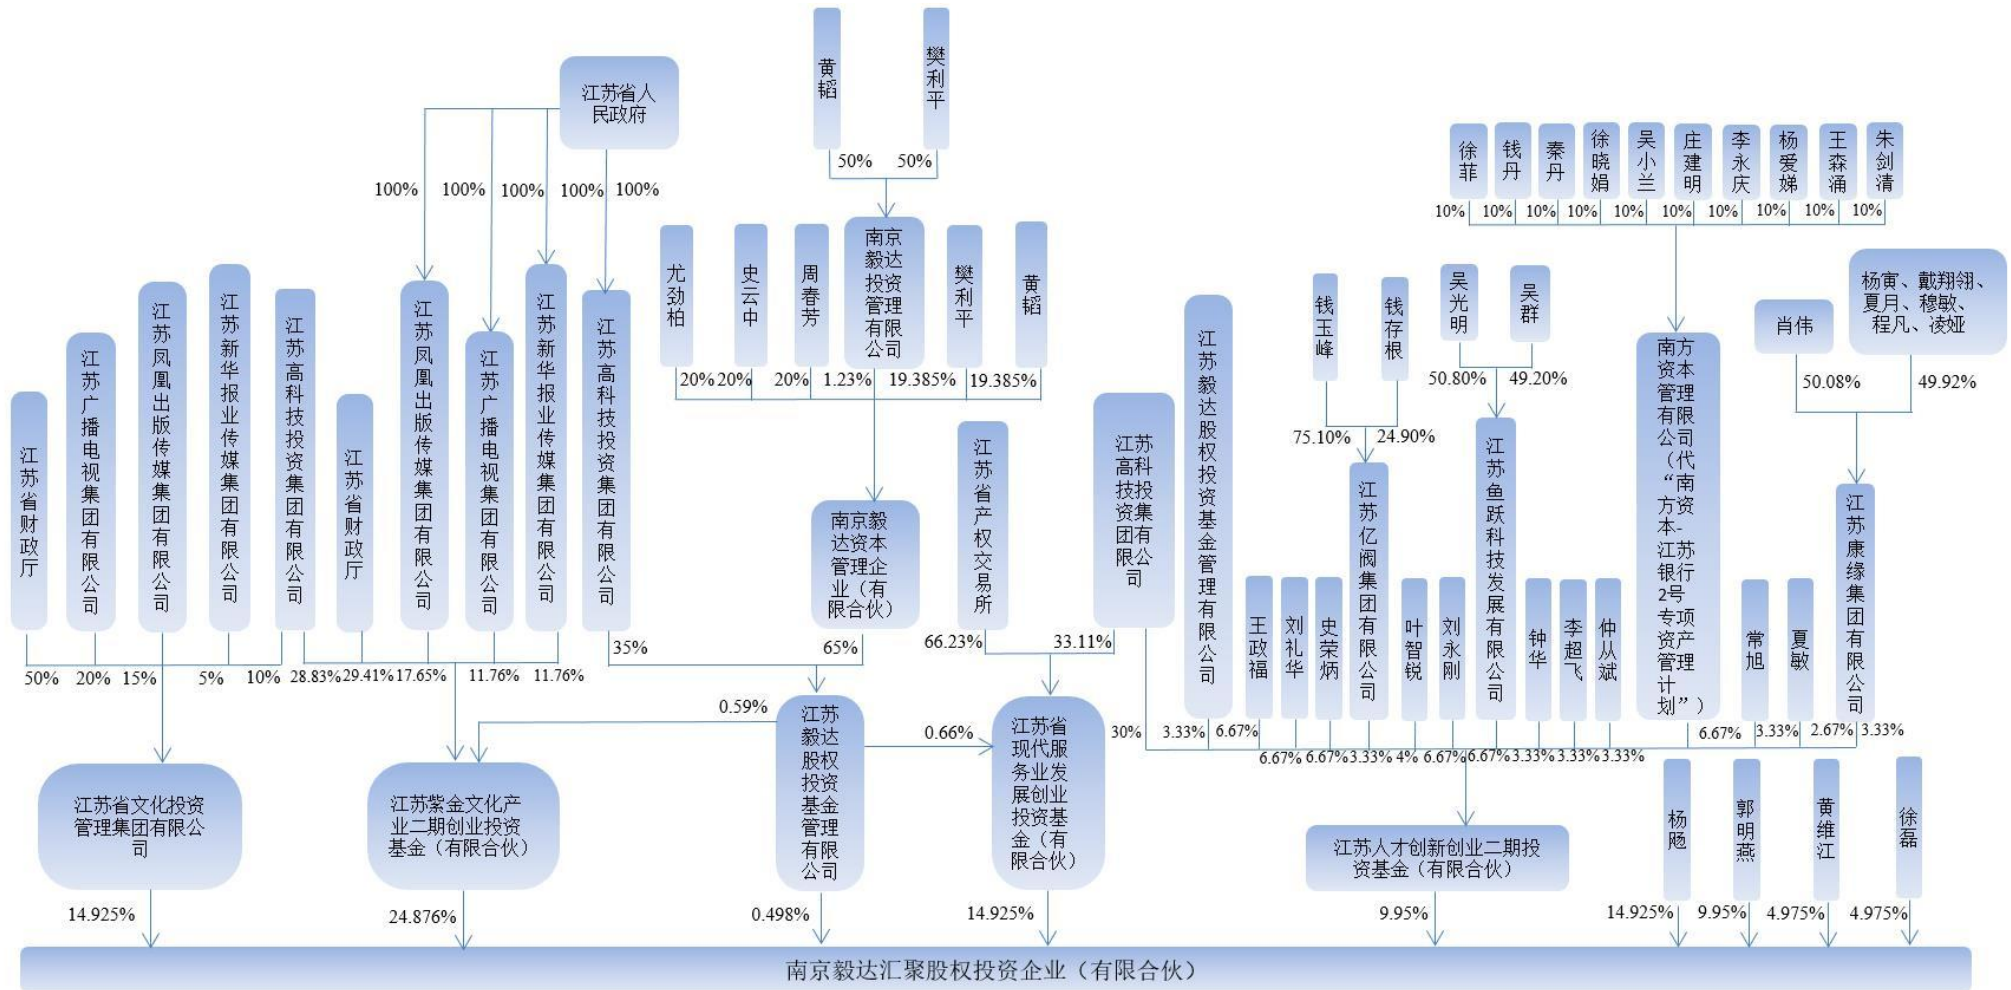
江苏省人民政府

100% 100% 100% 100% 100%

黄韬 樊利平
50% 50%

尤劲柏 史云中 周春芳 南京毅达投资管理有限公司 樊利平 黄韬
20% 20% 20% 1.23% 19.385% 19.385%

南京毅达资本管理企业（有限合伙）

徐菲 钱丹 秦丹 徐晓娟 吴小兰 庄建明 李永庆 杨爱娣 王森涌 朱剑清
10% 10% 10% 10% 10% 10% 10% 10% 10% 10%

南方资本管理有限公司（代“南方资本-江苏银行2号专项资产管理计划”）

钱玉峰 钱存根
75.10% 24.90%
江苏亿阀集团有限公司

吴光明 吴群
50.80% 49.20%
江苏鱼跃科技发展有限公司

肖伟 杨寅、戴翔翎、夏月、穆敏、程凡、凌娅
50.08% 49.92%
江苏康缘集团有限公司

江苏省财政厅 江苏广播电视集团有限公司 江苏凤凰出版传媒集团有限公司 江苏新华报业传媒集团有限公司 江苏高科技投资集团有限公司 江苏省财政厅 江苏凤凰出版传媒集团有限公司 江苏广播电视集团有限公司 江苏新华报业传媒集团有限公司 江苏高科技投资集团有限公司

50% 20% 15% 5% 10% 28.83% 29.41% 17.65% 11.76% 11.76%

35% 65%

江苏省产权交易所
66.23% 33.11%

江苏高科技投资集团有限公司 江苏毅达股权投资基金管理有限公司

王政福 刘礼华 史荣炳 叶智锐 刘永刚 钟华 李超飞 仲从斌 常旭 夏敏

30% 3.33% 6.67% 6.67% 6.67% 3.33% 4% 6.67% 6.67% 3.33% 3.33% 3.33% 6.67% 3.33% 2.67% 3.33%

0.59% 0.66%

江苏省文化投资管理集团有限公司 江苏紫金文化产业二期创业投资基金（有限合伙） 江苏毅达股权投资基金管理有限公司 江苏省现代服务业发展创业投资基金（有限合伙） 江苏人才创新创业二期投资基金（有限合伙） 杨飚 郭明燕 黄维江 徐磊

14.925% 24.876% 0.498% 14.925% 9.95% 14.925% 9.95% 4.975% 4.975%

南京毅达汇聚股权投资企业（有限合伙）